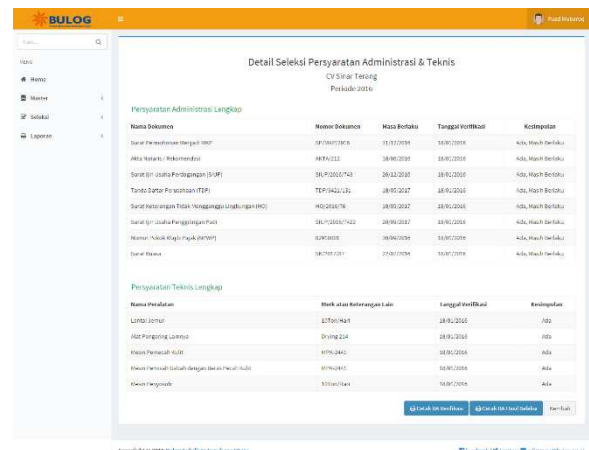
BULOG

Fuad Mubarok

Cari...

Menu

Home

Master

Seleksi

Laporan

Detail Seleksi Persyaratan Administrasi & Teknis

CV Sinar Terang

Periode 2016

Persyaratan Administrasi Lengkap

| Nama Dokumen | Nomor Dokumen | Masa Berlaku | Tanggal Verifikasi | Kesimpulan |
|---|---|---|---|---|
| Surat Persetujuan Menjadi MKP | SP/0001/2016 | 31/12/2016 | 10/01/2016 | Ada, Masih Berlaku |
| Akta Notaris / Rekomendasi | AKTA/212 | 18/08/2016 | 18/01/2016 | Ada, Masih Berlaku |
| Surat Ijin Usaha Perdagangan (SIUP) | SIUP/2016/743 | 26/12/2016 | 18/01/2016 | Ada, Masih Berlaku |
| Tanda Daftar Perusahaan (TDP) | TDP/3421/131 | 18/05/2017 | 18/01/2016 | Ada, Masih Berlaku |
| Surat Keterangan Tidak Mengganggu Lingkungan (HO) | HO/2016/76 | 18/05/2017 | 18/01/2016 | Ada, Masih Berlaku |
| Surat Ijin Usaha Penggilingan Padi | SIUP/2016/7432 | 28/09/2017 | 18/01/2016 | Ada, Masih Berlaku |
| Nomor Pokok Wajib Pajak (NPWP) | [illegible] | 30/09/2016 | 18/07/2016 | Ada, Masih Berlaku |
| Surat Kuasa | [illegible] | 27/07/2016 | 18/07/2016 | Ada, Masih Berlaku |

Persyaratan Teknis Lengkap

| Nama Peralatan | Merk atau Keterangan Lain | Tanggal Verifikasi | Kesimpulan |
|---|---|---|---|
| Lantai Jemur | 10Ton/Hari | 18/01/2016 | Ada |
| Alat Pengering Lainnya | Drying 214 | 18/01/2016 | Ada |
| Mesin Pemecah Kulit | MPK-2441 | 18/01/2016 | Ada |
| Mesin Pemisah Gabah dengan Beras Pecah Kulit | MPK-2441 | 18/01/2016 | Ada |
| Mesin Penyosoh | 10Ton/Hari | 18/01/2016 | Ada |

Cetak BA Verifikasi

Cetak BA Hasil Seleksi

Kembali

Copyright © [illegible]